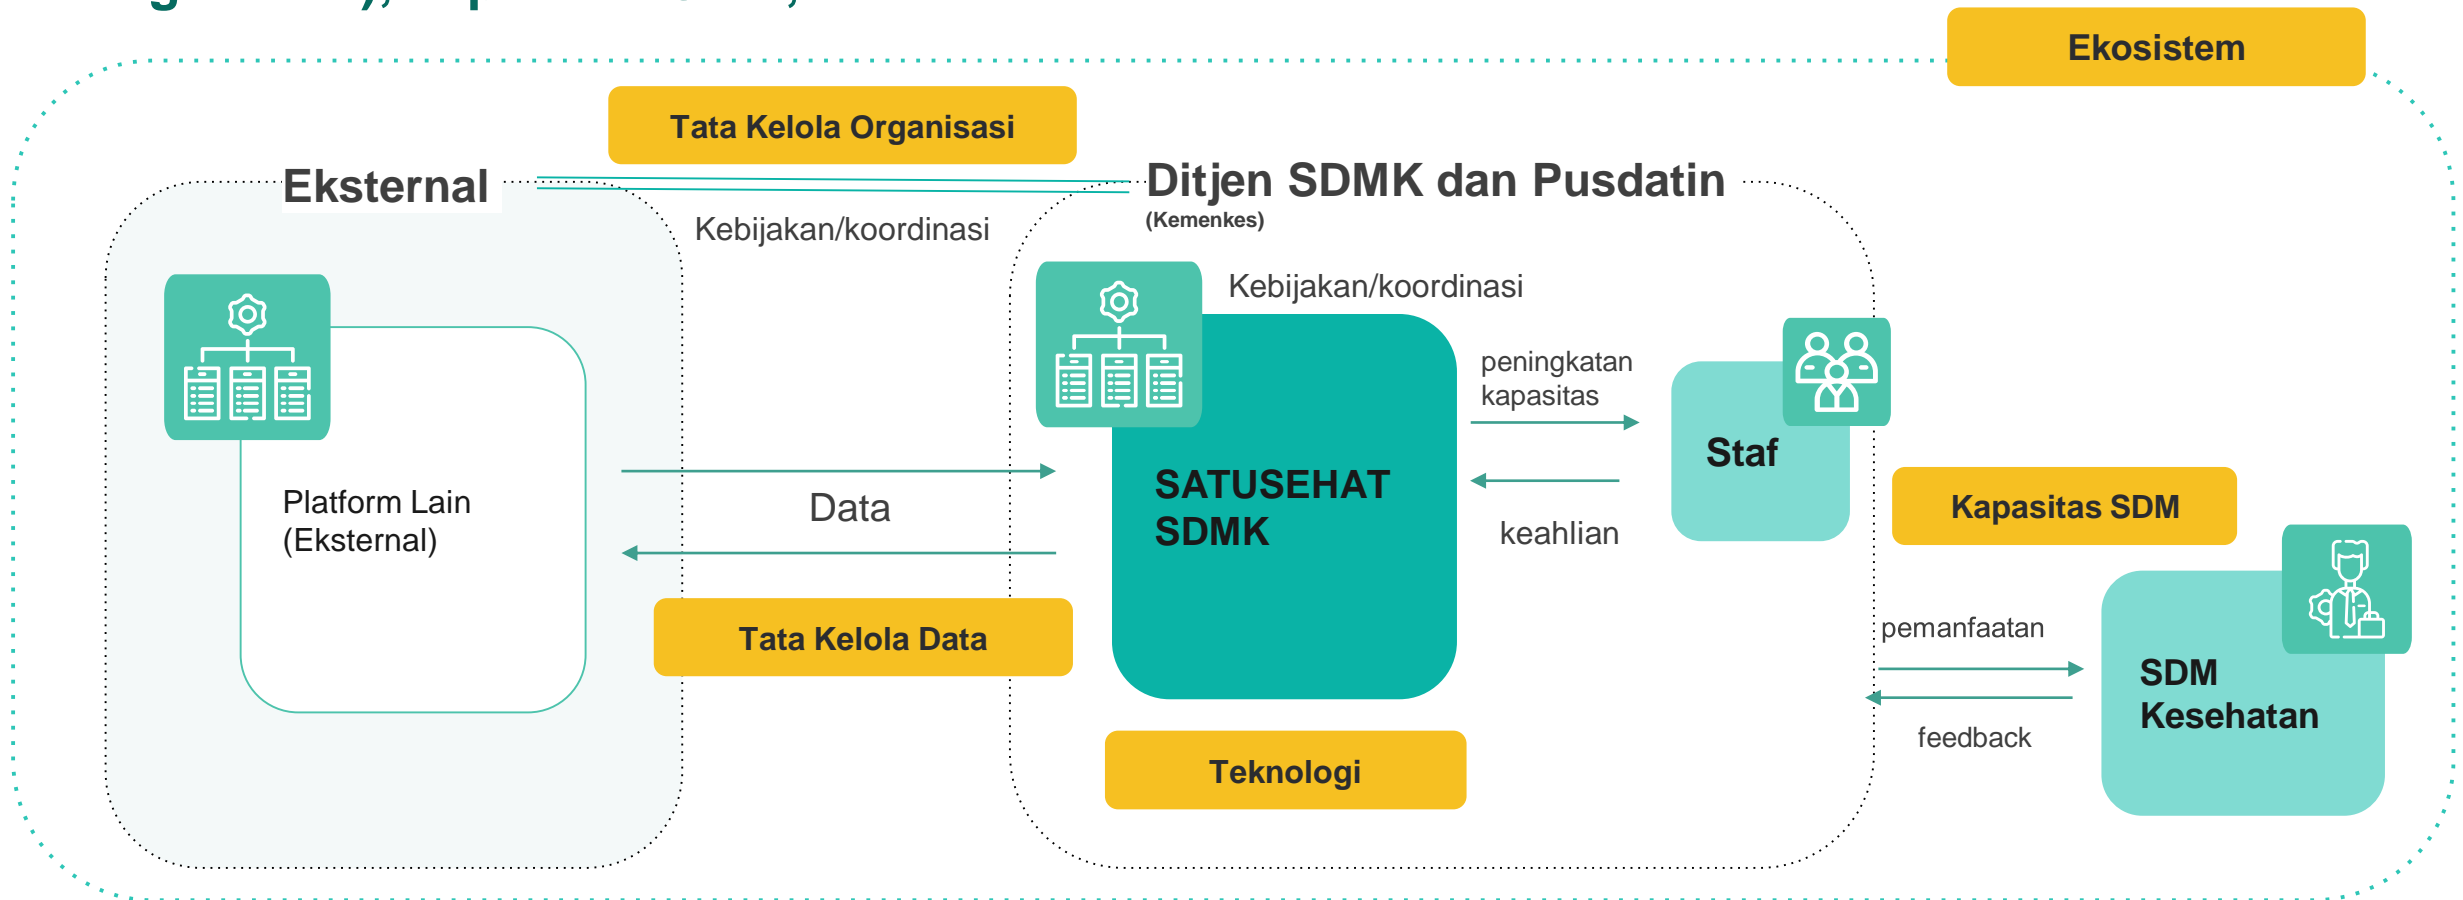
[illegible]

Ekosistem

Tata Kelola Organisasi

Eksternal

Ditjen SDMK dan Pusdatin
(Kemenkes)

Kebijakan/koordinasi

Kebijakan/koordinasi

Platform Lain
(Eksternal)

Data

SATUSEHAT
SDMK

peningkatan
kapasitas

keahlian

Staf

Kapasitas SDM

Tata Kelola Data

pemanfaatan

feedback

SDM
Kesehatan

Teknologi